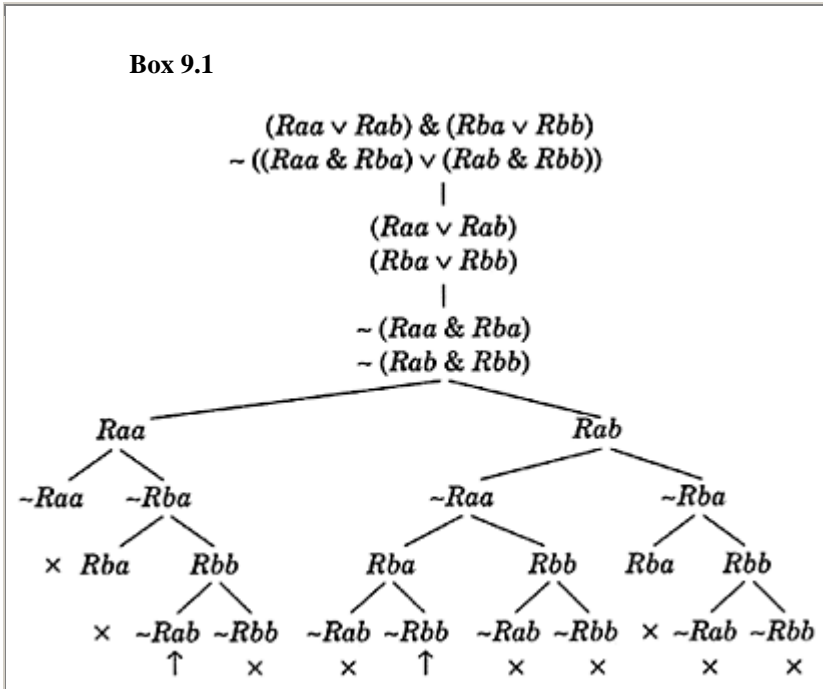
**Box 9.1**

$(Raa \vee Rab)$ & $(Rba \vee Rbb)$
$\sim((Raa$ & $Rba) \vee (Rab$ & $Rbb))$

$(Raa \vee Rab)$
$(Rba \vee Rbb)$

$\sim(Raa$ & $Rba)$
$\sim(Rab$ & $Rbb)$

$Raa$ $Rab$

$\sim Raa$ $\sim Rba$ $\sim Raa$ $\sim Rba$

$\times$ $Rba$ $Rbb$ $Rba$ $Rbb$ $Rba$ $Rbb$

$\times$ $\sim Rab$ $\sim Rbb$ $\sim Rab$ $\sim Rbb$ $\sim Rab$ $\sim Rbb$ $\times$ $\sim Rab$ $\sim Rbb$

$\uparrow$ $\times$ $\times$ $\uparrow$ $\times$ $\times$ $\times$ $\times$